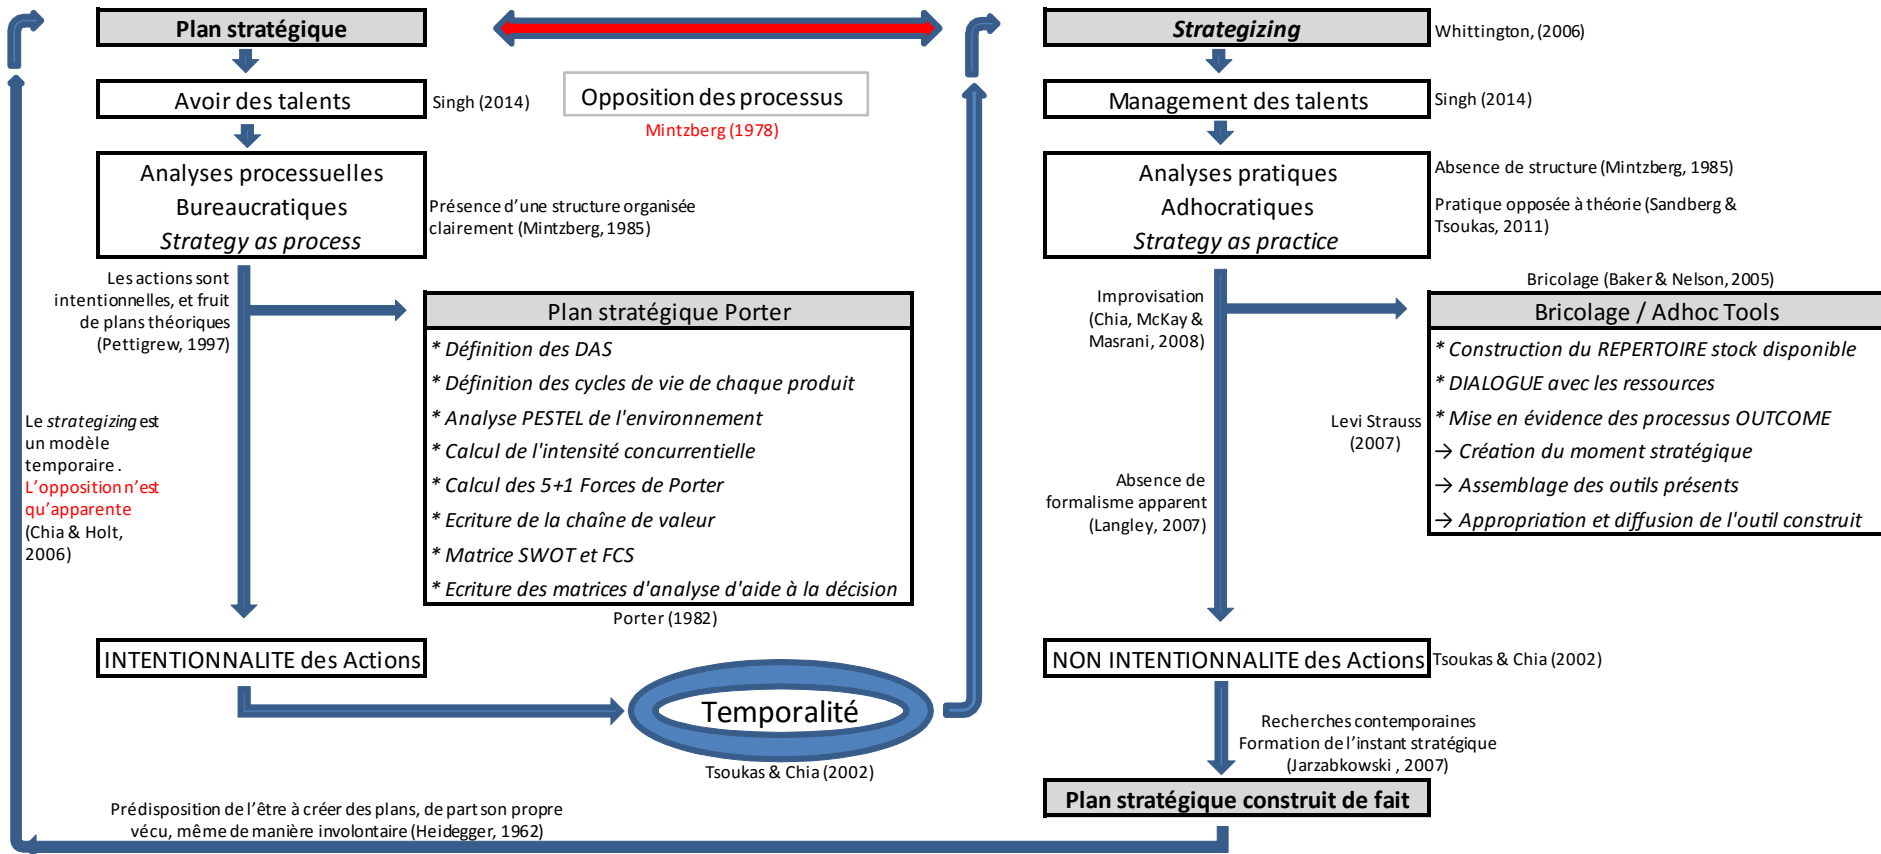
Plan stratégique

Avoir des talents

Singh (2014)

Analyses processuelles
Bureaucratiques
*Strategy as process*

Présence d'une structure organisée clairement (Mintzberg, 1985)

Opposition des processus

Mintzberg (1978)

Strategizing

Whittington, (2006)

Management des talents

Singh (2014)

Analyses pratiques
Adhocratiques
*Strategy as practice*

Absence de structure (Mintzberg, 1985)

Pratique opposée à théorie (Sandberg & Tsoukas, 2011)

Les actions sont intentionnelles, et fruit de plans théoriques (Pettigrew, 1997)

Plan stratégique Porter

* Définition des DAS
* Définition des cycles de vie de chaque produit
* Analyse PESTEL de l'environnement
* Calcul de l'intensité concurrentielle
* Calcul des 5+1 Forces de Porter
* Ecriture de la chaîne de valeur
* Matrice SWOT et FCS
* Ecriture des matrices d'analyse d'aide à la décision

Porter (1982)

Le *strategizing* est un modèle temporaire. L'opposition n'est qu'apparente (Chia & Holt, 2006)

Improvisation (Chia, McKay & Masrani, 2008)

Bricolage (Baker & Nelson, 2005)

Bricolage / Adhoc Tools

* Construction du REPERTOIRE stock disponible
* DIALOGUE avec les ressources
* Mise en évidence des processus OUTCOME
→ Création du moment stratégique
→ Assemblage des outils présents
→ Appropriation et diffusion de l'outil construit

Levi Strauss (2007)

Absence de formalisme apparent (Langley, 2007)

INTENTIONNALITE des Actions

Temporalité

Tsoukas & Chia (2002)

NON INTENTIONNALITE des Actions

Tsoukas & Chia (2002)

Recherches contemporaines
Formation de l'instant stratégique
(Jarzabkowski , 2007)

Plan stratégique construit de fait

Prédisposition de l'être à créer des plans, de part son propre vécu, même de manière involontaire (Heidegger, 1962)